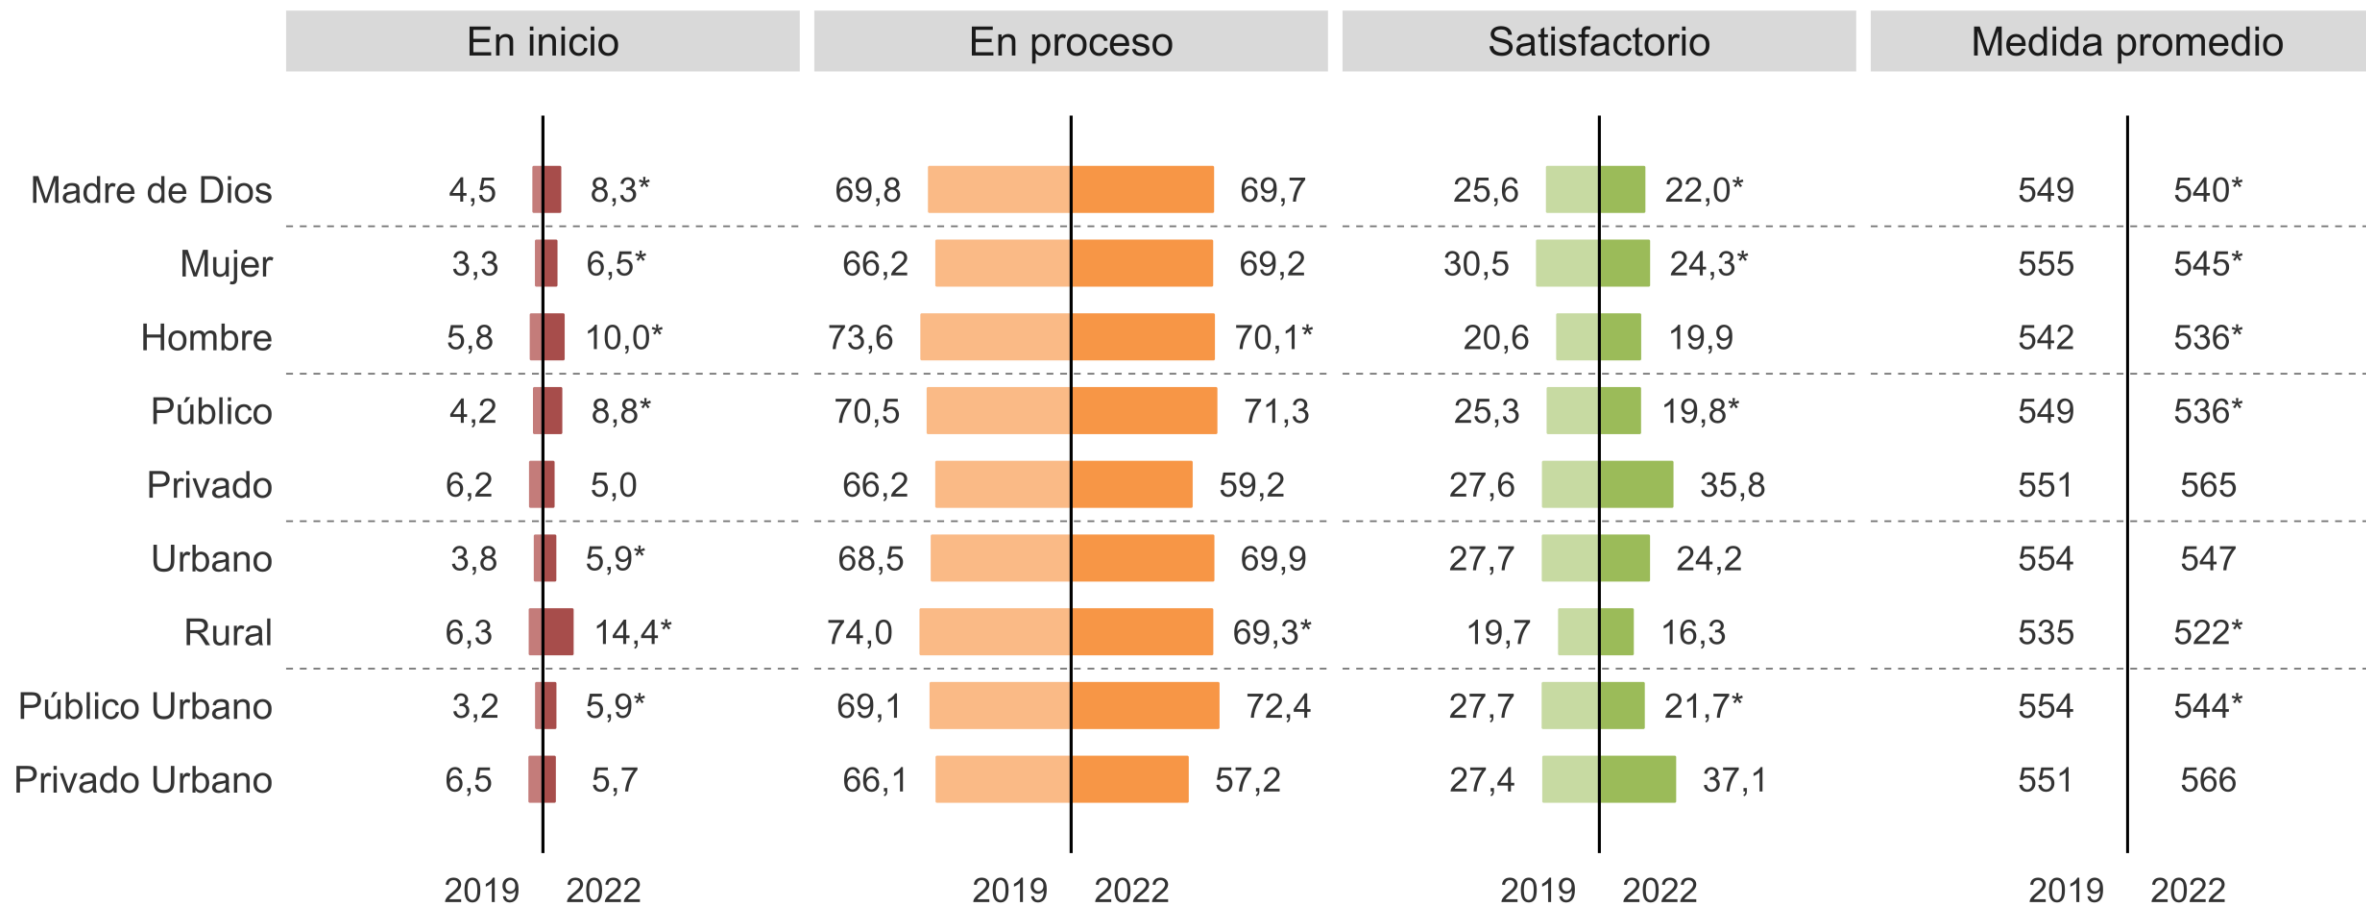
| | En inicio 2019 | En inicio 2022 | En proceso 2019 | En proceso 2022 | Satisfactorio 2019 | Satisfactorio 2022 | Medida promedio 2019 | Medida promedio 2022 |
|---|---|---|---|---|---|---|---|---|
| Madre de Dios | 4,5 | 8,3* | 69,8 | 69,7 | 25,6 | 22,0* | 549 | 540* |
| Mujer | 3,3 | 6,5* | 66,2 | 69,2 | 30,5 | 24,3* | 555 | 545* |
| Hombre | 5,8 | 10,0* | 73,6 | 70,1* | 20,6 | 19,9 | 542 | 536* |
| Público | 4,2 | 8,8* | 70,5 | 71,3 | 25,3 | 19,8* | 549 | 536* |
| Privado | 6,2 | 5,0 | 66,2 | 59,2 | 27,6 | 35,8 | 551 | 565 |
| Urbano | 3,8 | 5,9* | 68,5 | 69,9 | 27,7 | 24,2 | 554 | 547 |
| Rural | 6,3 | 14,4* | 74,0 | 69,3* | 19,7 | 16,3 | 535 | 522* |
| Público Urbano | 3,2 | 5,9* | 69,1 | 72,4 | 27,7 | 21,7* | 554 | 544* |
| Privado Urbano | 6,5 | 5,7 | 66,1 | 57,2 | 27,4 | 37,1 | 551 | 566 |